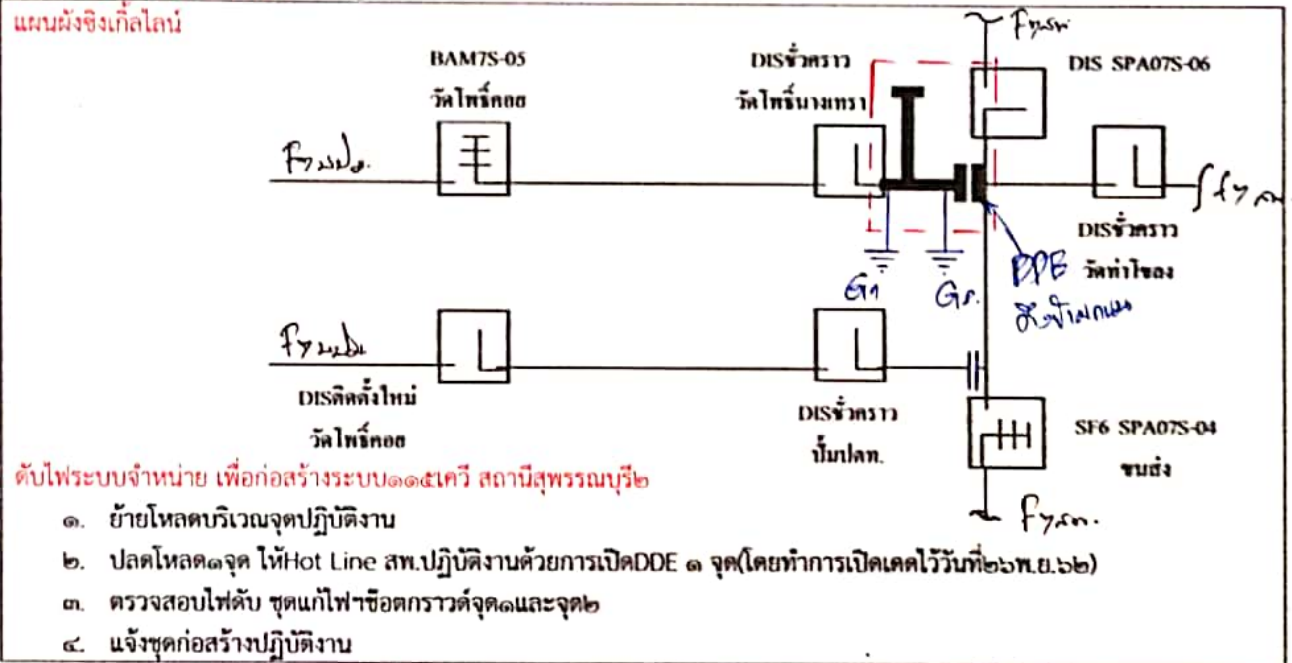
แผนผังซิงเกิ้ลไลน์

BAM7S-05
วัดไพรีคลอ

DISชั่วคราว
วัดไพรีนางทรา

Fysw

DIS SPA07S-06

Fyนป.

Fyสภ

DISชั่วคราว
วัดท่าโขลง

G1

G2

DDE
หน้าบ้านคนแพ

Fyนมิ.

DISติดตั้งใหม่
วัดไพรีคลอ

DISชั่วคราว
ปั๊มปตท.

SF6 SPA07S-04
ขนส่ง

Fyสภ.

ดับไฟระบบจำหน่าย เพื่อก่อสร้างระบบ๑๑๕เควี สถานีสุพรรณบุรี๒

๑. ย้ายโหลดบริเวณจุดปฏิบัติงาน

๒. ปลดโหลด๑จุด ให้Hot Line สพ.ปฏิบัติงานด้วยการเปิดDDE ๑ จุด(โดยทำการเปิดเคดไว้วันที่๒๖พ.ย.๖๒)

๓. ตรวจสอบไฟดับ ชุดแก้ไฟฯข้อตกกราวด์จุด๑และจุด๒

๔. แจ้งชุดก่อสร้างปฏิบัติงาน